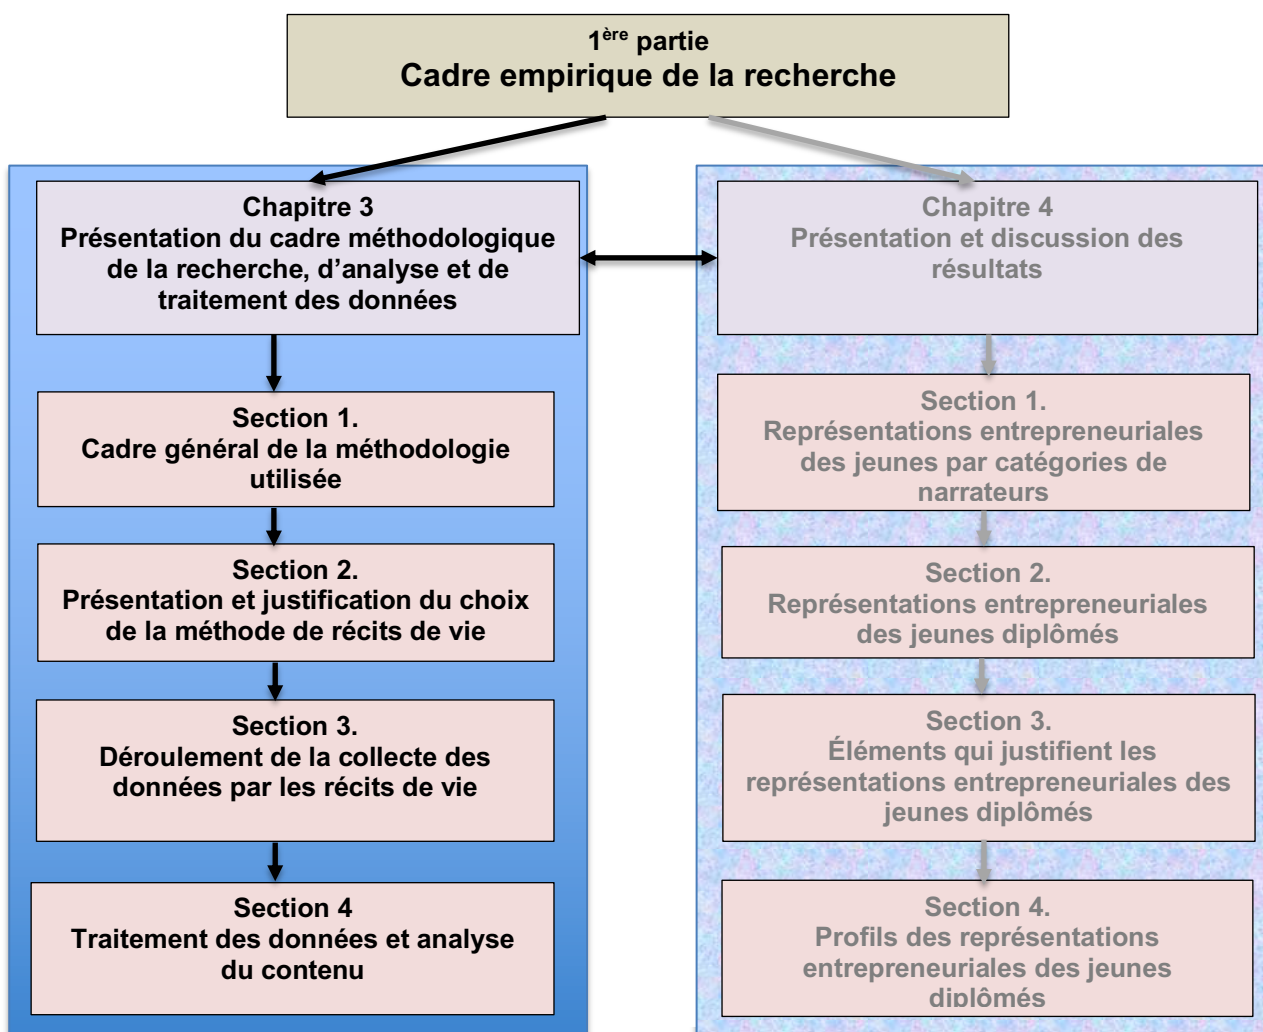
1$^{ère}$ partie
Cadre empirique de la recherche

Chapitre 3
Présentation du cadre méthodologique de la recherche, d'analyse et de traitement des données

Section 1.
Cadre général de la méthodologie utilisée

Section 2.
Présentation et justification du choix de la méthode de récits de vie

Section 3.
Déroulement de la collecte des données par les récits de vie

Section 4
Traitement des données et analyse du contenu

Chapitre 4
Présentation et discussion des résultats

Section 1.
Représentations entrepreneuriales des jeunes par catégories de narrateurs

Section 2.
Représentations entrepreneuriales des jeunes diplômés

Section 3.
Éléments qui justifient les représentations entrepreneuriales des jeunes diplômés

Section 4.
Profils des représentations entrepreneuriales des jeunes diplômés